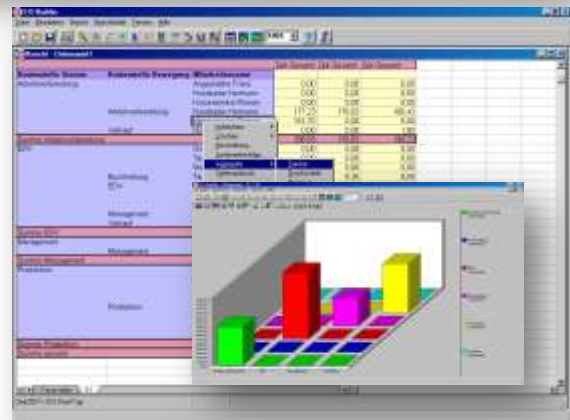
Datei Bearbeiten Report Spreadsheet Fenster Hilfe

Bericht - Unbenannt1

| Kostenstelle Ebene | Kostenstelle Bewegung | Mitarbeitername | Zeit Gesamt | Zeit Gesamt | Zeit Gesamt |
|---|---|---|---|---|---|
| Arbeitsvorbereitung | | | 0.00 | 0.00 | 0.00 |
| | | | 0.00 | 0.00 | 0.00 |
| | Arbeitsvorbereitung | | 0.00 | 0.00 | 0.00 |
| | | | 171.25 | 176.00 | 186.40 |
| | Verkauf | | 161.50 | 0.00 | 0.00 |
| | | | 0.00 | 0.00 | 1.00 |
| Summe Arbeitsvorbereitung | | | | | |
| EDV | | | 0.00 | 0.00 | 0.00 |
| | Buchhaltung | | | | |
| | EDV | | | | |
| | Management | | | | |
| | Verkauf | | | | |
| Summe EDV | | | | | |
| Management | | | | | |
| | Management | | | | |
| Summe Management | | | | | |
| Produktion | | | | | |
| | Produktion | | | | |
| Summe Produktion | | | | | |
| Summe gesamt | | | | | |

Auflisten
Sortieren
Gruppieren
Spaltenwerte
Diagramm
Optimierbar
Zeilen
Spalten